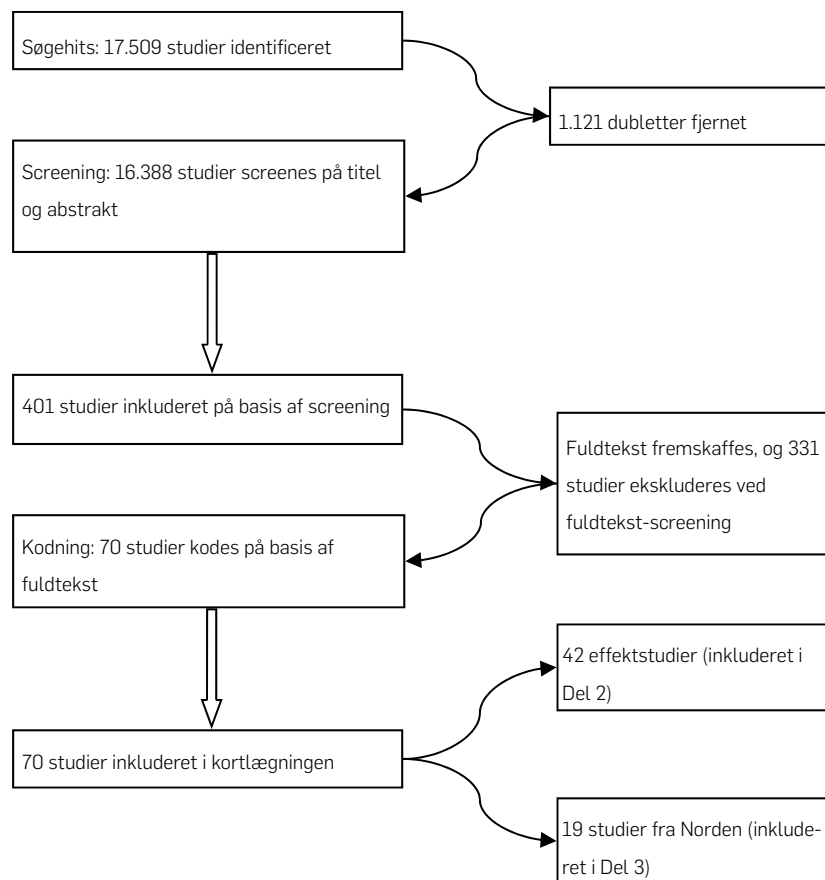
Søgehits: 17.509 studier identificeret

1.121 dubletter fjernet

Screening: 16.388 studier screenes på titel og abstrakt

401 studier inkluderet på basis af screening

Fuldtekst fremskaffes, og 331 studier ekskluderes ved fuldtekst-screening

Kodning: 70 studier kodes på basis af fuldtekst

42 effektstudier (inkluderet i Del 2)

70 studier inkluderet i kortlægningen

19 studier fra Norden (inkluderet i Del 3)